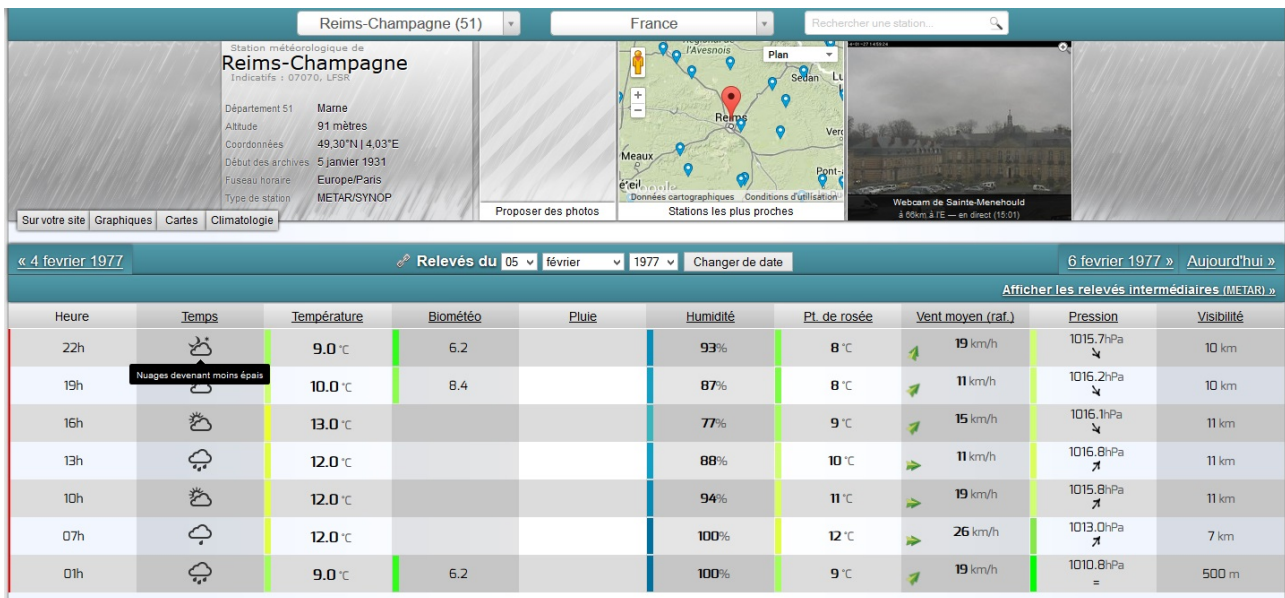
Reims-Champagne (51)
France
Rechercher une station...

Station météorologique de
Reims-Champagne
Indicatifs : 07070, LFSR

Département 51 Marne
Altitude 91 mètres
Coordonnées 49,30°N | 4,03°E
Début des archives 5 janvier 1931
Fuseau horaire Europe/Paris
Type de station METAR/SYNOP

Sur votre site | Graphiques | Cartes | Climatologie

Proposer des photos

Plan
l'Avesnois
Sedan
Reims
Meaux
Pont-a
Données cartographiques Conditions d'utilisation
Stations les plus proches

Webcam de Sainte-Menehould
à 66km à l'E — en direct (15:01)

« 4 fevrier 1977
Relevés du 05 février 1977 Changer de date
6 fevrier 1977 » Aujourd'hui »

Afficher les relevés intermédiaires (METAR) »

| Heure | Temps | Température | Biométéo | Pluie | Humidité | Pt. de rosée | Vent moyen (raf.) | Pression | Visibilité |
|---|---|---|---|---|---|---|---|---|---|
| 22h | | 9.0 °C | 6.2 | | 93% | 8 °C | 19 km/h | 1015.7hPa | 10 km |
| 19h | Nuages devenant moins épais | 10.0 °C | 8.4 | | 87% | 8 °C | 11 km/h | 1016.2hPa | 10 km |
| 16h | | 13.0 °C | | | 77% | 9 °C | 15 km/h | 1016.1hPa | 11 km |
| 13h | | 12.0 °C | | | 88% | 10 °C | 11 km/h | 1016.8hPa | 11 km |
| 10h | | 12.0 °C | | | 94% | 11 °C | 19 km/h | 1015.8hPa | 11 km |
| 07h | | 12.0 °C | | | 100% | 12 °C | 26 km/h | 1013.0hPa | 7 km |
| 01h | | 9.0 °C | 6.2 | | 100% | 9 °C | 19 km/h | 1010.8hPa = | 500 m |